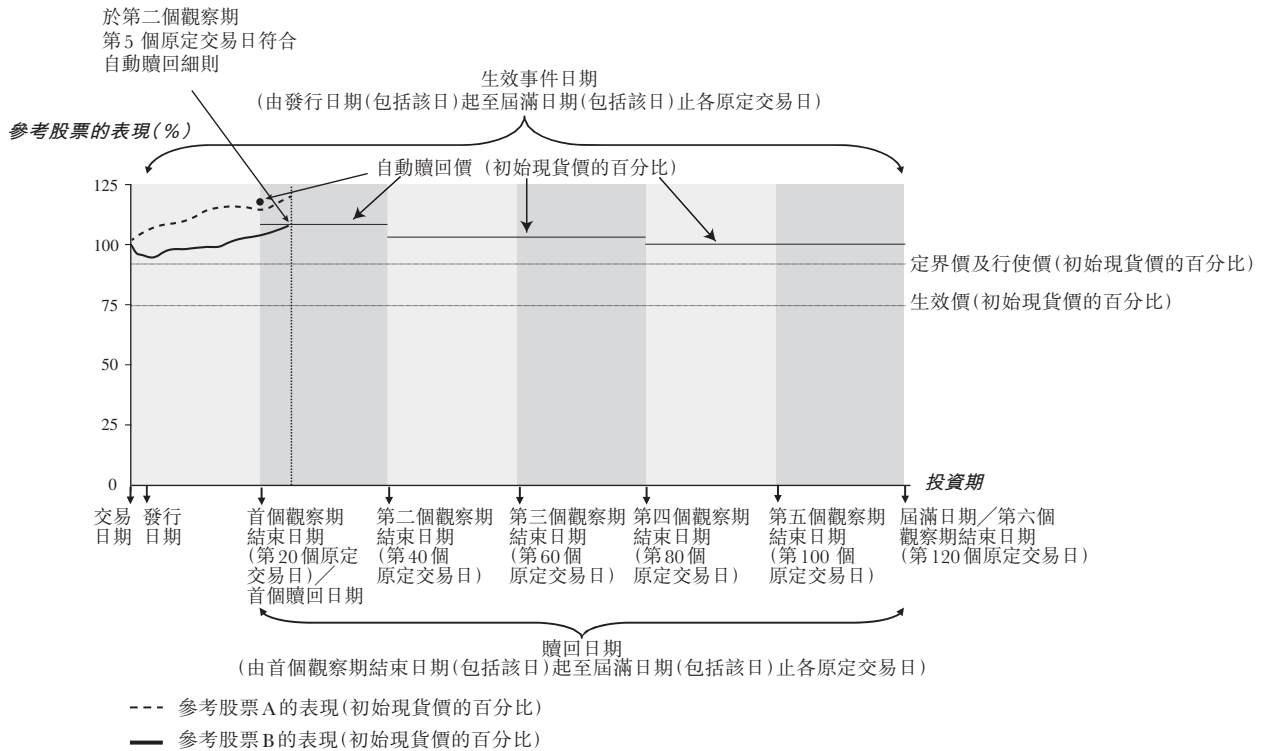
於第二個觀察期第5個原定交易日符合自動贖回細則

生效事件日期
(由發行日期(包括該日)起至屆滿日期(包括該日)止各原定交易日)

參考股票的表現(%)

自動贖回價 (初始現貨價的百分比)

125
100
75
50
25
0

定界價及行使價(初始現貨價的百分比)

生效價(初始現貨價的百分比)

投資期

交易日期

發行日期

首個觀察期結束日期(第20個原定交易日)/首個贖回日期

第二個觀察期結束日期(第40個原定交易日)

第三個觀察期結束日期(第60個原定交易日)

第四個觀察期結束日期(第80個原定交易日)

第五個觀察期結束日期(第100 個原定交易日)

屆滿日期/第六個觀察期結束日期(第120個原定交易日)

贖回日期
(由首個觀察期結束日期(包括該日)起至屆滿日期(包括該日)止各原定交易日)

參考股票A的表現(初始現貨價的百分比)

參考股票B的表現(初始現貨價的百分比)